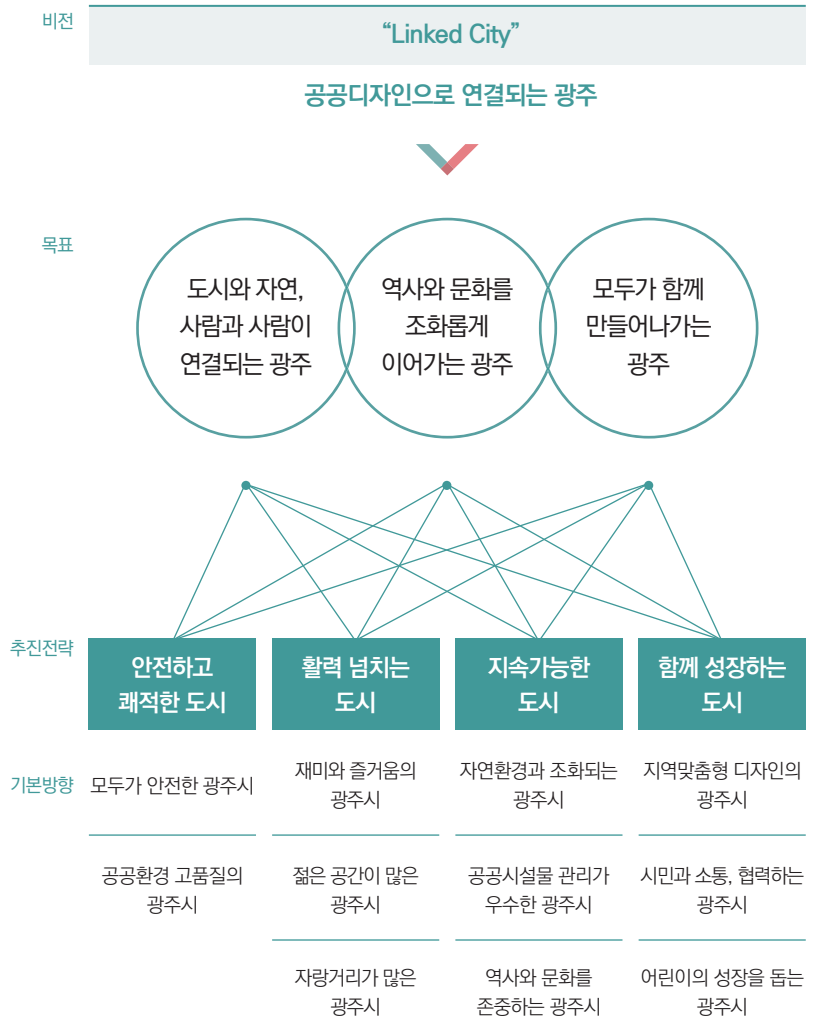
비전

“Linked City”

공공디자인으로 연결되는 광주

목표

도시와 자연, 사람과 사람이 연결되는 광주

역사와 문화를 조화롭게 이어가는 광주

모두가 함께 만들어나가는 광주

추진전략

안전하고 쾌적한 도시

활력 넘치는 도시

지속가능한 도시

함께 성장하는 도시

기본방향

모두가 안전한 광주시

공공환경 고품질의 광주시

재미와 즐거움의 광주시

젊은 공간이 많은 광주시

자랑거리가 많은 광주시

자연환경과 조화되는 광주시

공공시설물 관리가 우수한 광주시

역사와 문화를 존중하는 광주시

지역맞춤형 디자인의 광주시

시민과 소통, 협력하는 광주시

어린이의 성장을 돕는 광주시